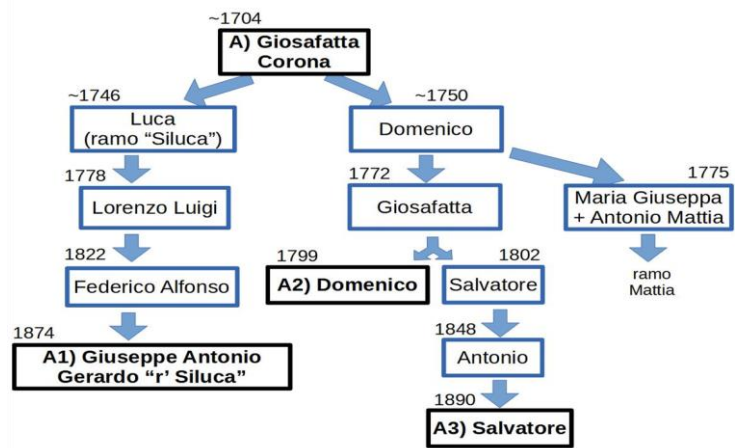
~1704
A) Giosafatta Corona

~1746
Luca (ramo “Siluca”)

~1750
Domenico

1778
Lorenzo Luigi

1772
Giosafatta

1775
Maria Giuseppa + Antonio Mattia

1822
Federico Alfonso

1799
A2) Domenico

1802
Salvatore

ramo Mattia

1874
A1) Giuseppe Antonio Gerardo “r’ Siluca”

1848
Antonio

1890
A3) Salvatore